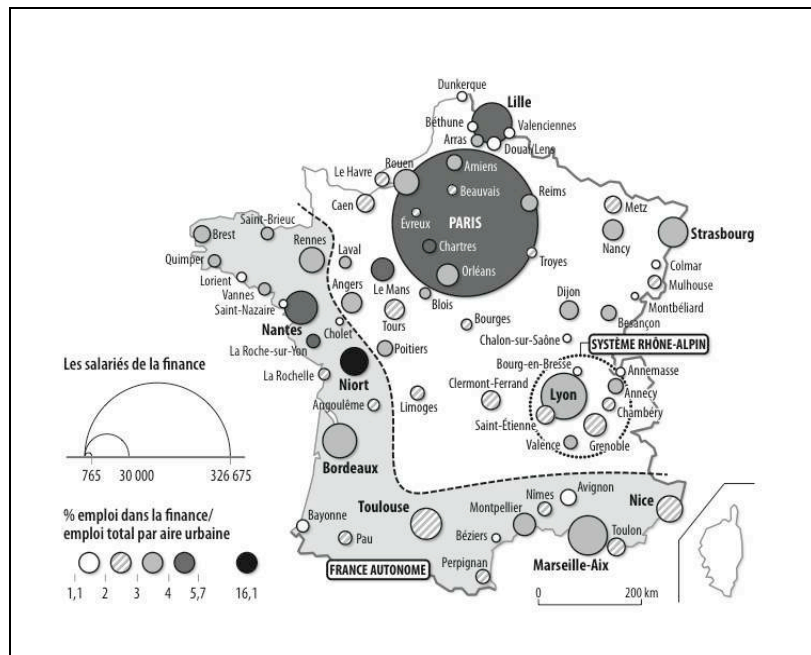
Dunkerque
Lille
Béthune
Valenciennes
Arras
Douai/Lens
Le Havre
Rouen
Amiens
Beauvais
Reims
Caen
Metz
Saint-Brieuc
Évreux
PARIS
Strasbourg
Brest
Rennes
Chartres
Nancy
Quimper
Laval
Orléans
Troyes
Colmar
Lorient
Mulhouse
Vannes
Angers
Le Mans
Montbéliard
Saint-Nazaire
Blois
Dijon
Nantes
Tours
Bourges
Besançon
Cholet
Chalon-sur-Saône
La Roche-sur-Yon
Poitiers
SYSTÈME RHÔNE-ALPIN
Les salariés de la finance
La Rochelle
Niort
Bourg-en-Bresse
Annemasse
Clermont-Ferrand
Lyon
Annecy
Angoulême
Limoges
Chambéry
Saint-Étienne
Grenoble
Valence
765
30 000
326 675
Bordeaux
% emploi dans la finance/ emploi total par aire urbaine
Toulouse
Nîmes
Avignon
Nice
Bayonne
Montpellier
Pau
Béziers
Toulon
FRANCE AUTONOME
Perpignan
Marseille-Aix
1,1
2
3
4
5,7
16,1
0
200 km